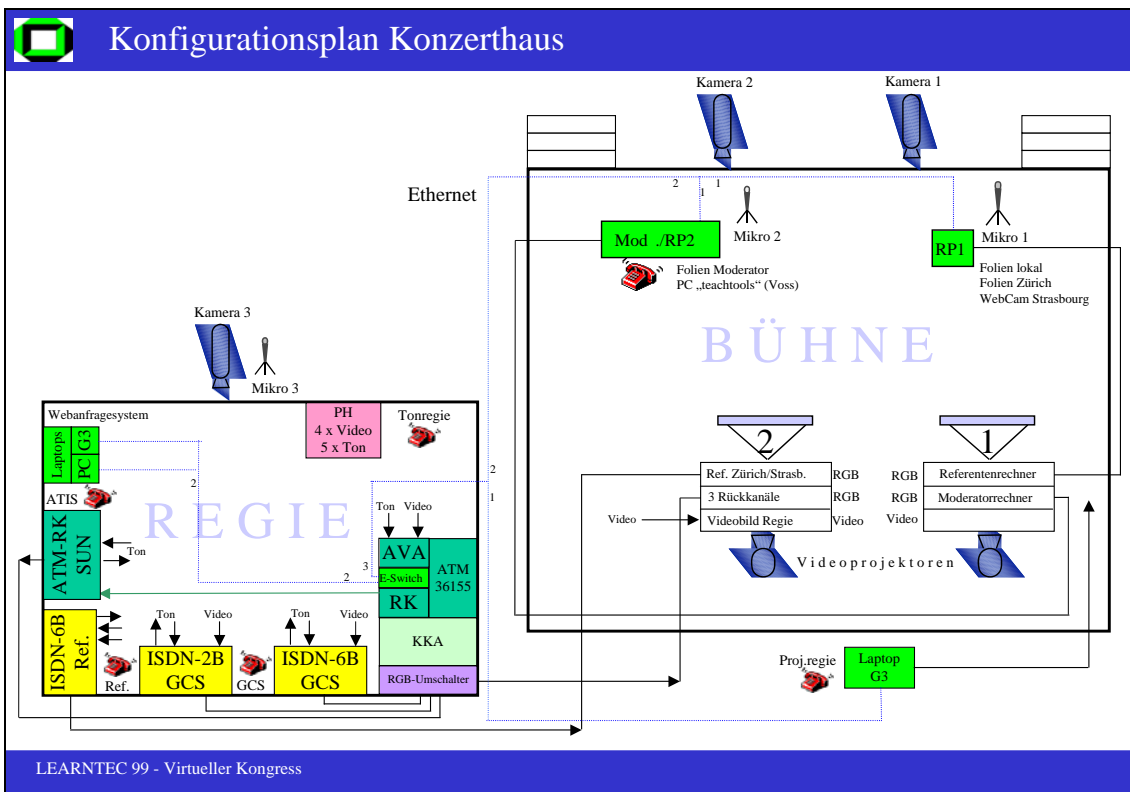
Konfigurationsplan Konzerthaus

Kamera 2

Kamera 1

Ethernet

2 1 1

Mod ./RP2

Mikro 2

RP1

Mikro 1

Folien Moderator
PC „teachtools“ (Voss)

Folien lokal
Folien Zürich
WebCam Strasbourg

B Ü H N E

Kamera 3

Mikro 3

Webanfragesystem

Laptops

G3

PC

PH
4 x Video
5 x Ton

Tonregie

2

ATIS

R E G I E

ATM-RK
SUN

Ton

Ton

Video

AVA

E-Switch

RK

ATM
36155

3

2

KKA

ISDN-6B
Ref.

Ref.

Ton

Video

ISDN-2B
GCS

GCS

Ton

Video

ISDN-6B
GCS

RGB-Umschalter

2

1

2

1

| Ref. Zürich/Strasb. | RGB |
|---|---|
| 3 Rückkanäle | RGB |
| Videobild Regie | Video |

Video

| RGB | Referentenrechner |
|---|---|
| RGB | Moderatorrechner |
| Video | |

V i d e o p r o j e k t o r e n

Proj.regie

Laptop
G3

LEARNTEC 99 - Virtueller Kongress